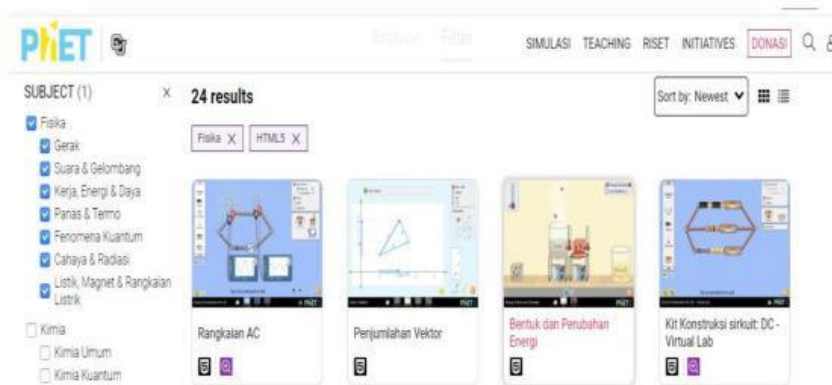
PhET

Browse Filter

SIMULASI TEACHING RISET INITIATIVES DONASI

SUBJECT (1) X

Fisika
Gerak
Suara & Gelombang
Kerja, Energi & Daya
Panas & Termo
Fenomena Kuantum
Cahaya & Radiasi
Listik, Magnet & Rangkaian Listrik

Kimia
Kimia Umum
Kimia Kuantum

24 results

Sort by: Newest

Fisika X HTML5 X

Rangkaian AC

Penjumlahan Vektor

Bentuk dan Perubahan Energi

Kit Konstruksi sirkuit: DC - Virtual Lab